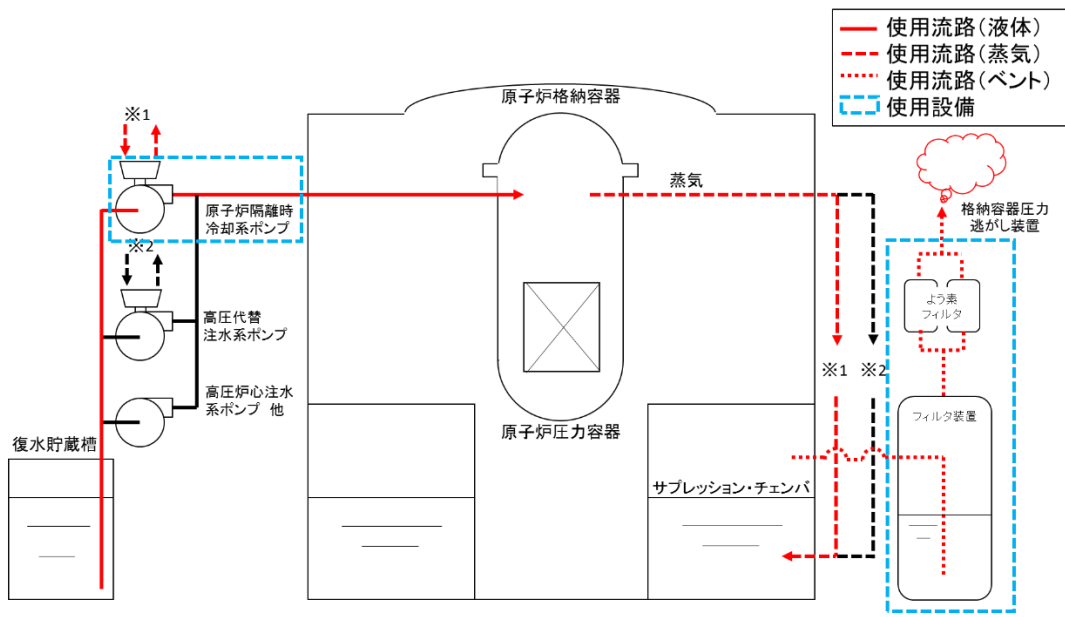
使用流路（液体）
使用流路（蒸気）
使用流路（ベント）
使用設備

原子炉格納容器

※1

原子炉隔離時冷却系ポンプ

※2

高圧代替注水系ポンプ

高圧炉心注水系ポンプ　他

復水貯蔵槽

蒸気

格納容器圧力逃がし装置

よう素フィルタ

※1　※2

フィルタ装置

原子炉圧力容器

サプレッション・チェンバ